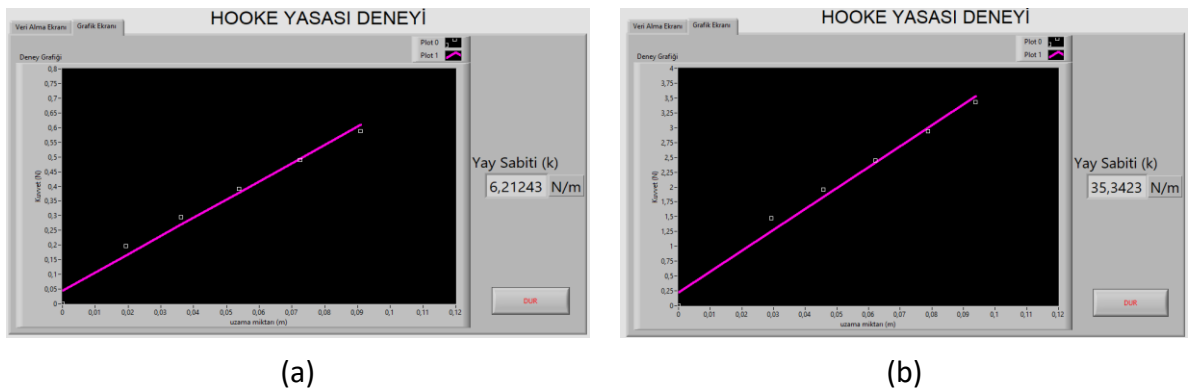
Veri Alma Ekranı Grafik Ekranı

HOOKE YASASI DENEYİ

Plot 0
Plot 1

Deney Grafiği

0,8
0,75
0,7
0,65
0,6
0,55
0,5
0,45
0,4
0,35
0,3
0,25
0,2
0,15
0,1
0,05
0

Kuvvet (N)

0 0,01 0,02 0,03 0,04 0,05 0,06 0,07 0,08 0,09 0,1 0,11 0,12

uzama miktarı (m)

Yay Sabiti (k)

6,21243 N/m

DUR

(a)

Veri Alma Ekranı Grafik Ekranı

HOOKE YASASI DENEYİ

Plot 0
Plot 1

Deney Grafiği

4
3,75
3,5
3,25
3
2,75
2,5
2,25
2
1,75
1,5
1,25
1
0,75
0,5
0,25
0

Kuvvet (N)

0 0,01 0,02 0,03 0,04 0,05 0,06 0,07 0,08 0,09 0,1 0,11 0,12

uzama miktarı (m)

Yay Sabiti (k)

35,3423 N/m

DUR

(b)